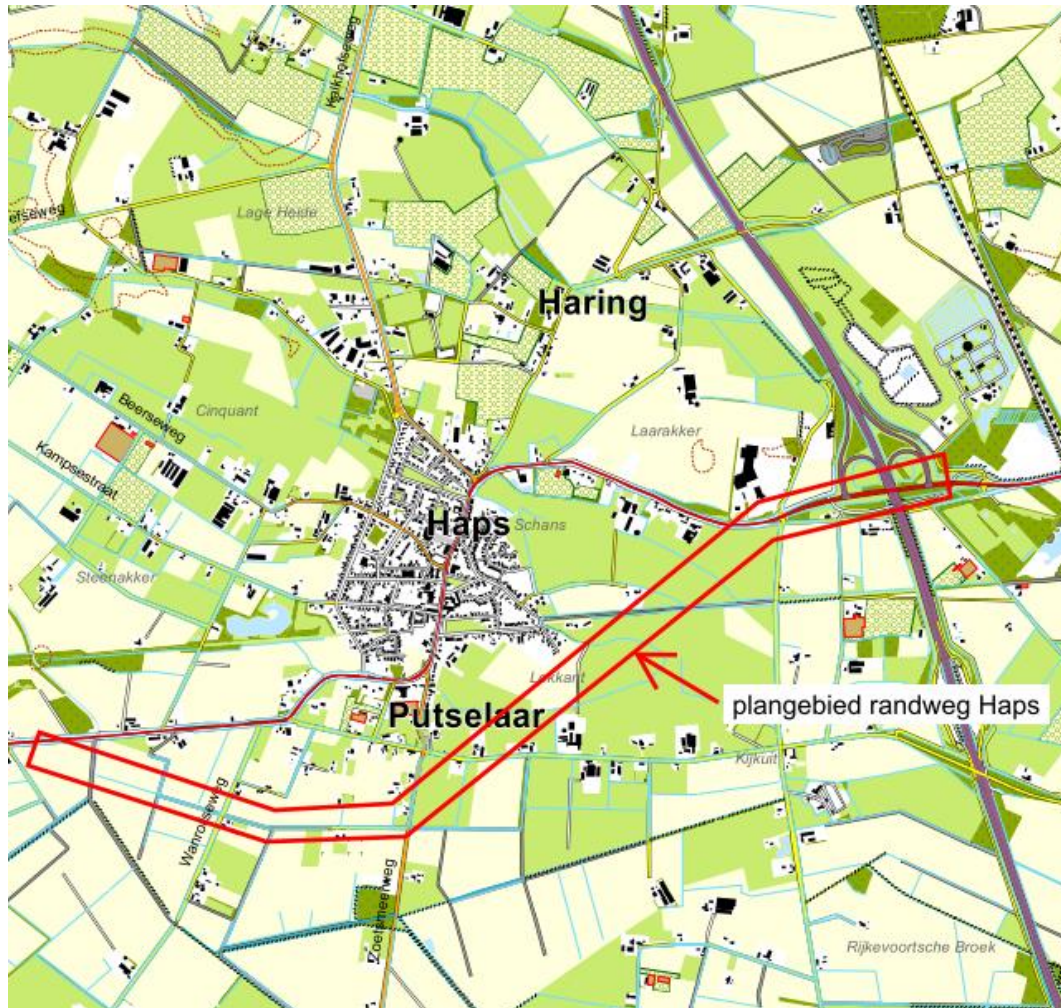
Kantholtseweg
efseweg
Lage Heide
Haring
Beersseweg
Cinquant
Kampsestraat
Laarakker
Haps
Schans
Steenakker
Lokkant
plangebied randweg Haps
Putselaar
Kijkuit
Wanroijseweg
Zoetemeerweg
Rijkevoortsche Broek